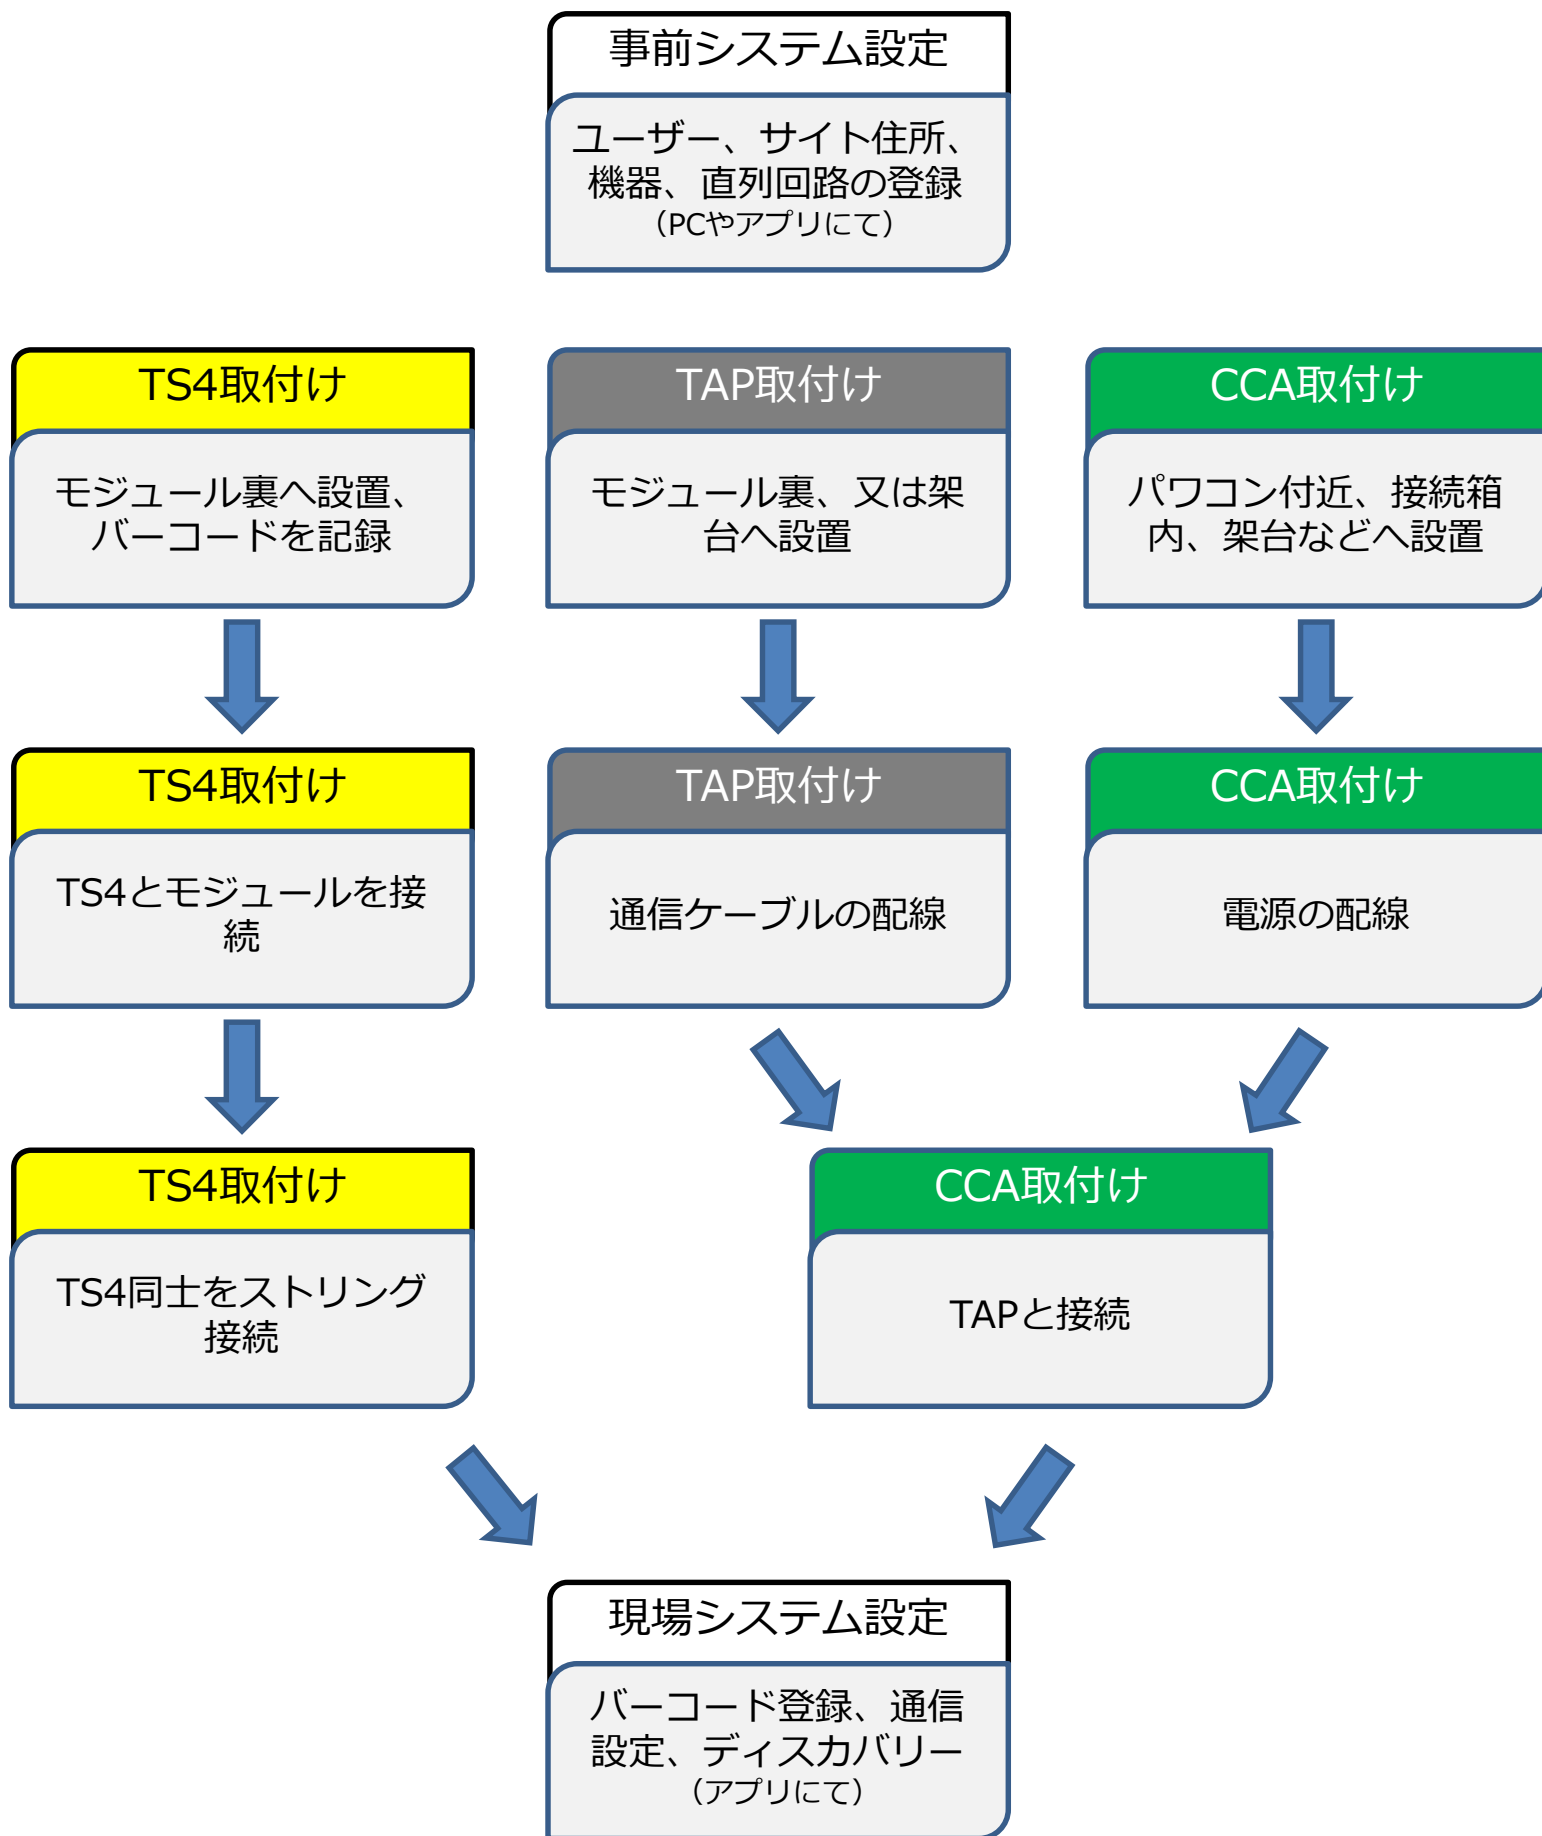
事前システム設定

ユーザー、サイト住所、機器、直列回路の登録
（PCやアプリにて）

TS4取付け

モジュール裏へ設置、バーコードを記録

TAP取付け

モジュール裏、又は架台へ設置

CCA取付け

パワコン付近、接続箱内、架台などへ設置

TS4取付け

TS4とモジュールを接続

TAP取付け

通信ケーブルの配線

CCA取付け

電源の配線

TS4取付け

TS4同士をストリング接続

CCA取付け

TAPと接続

現場システム設定

バーコード登録、通信設定、ディスカバリー
（アプリにて）